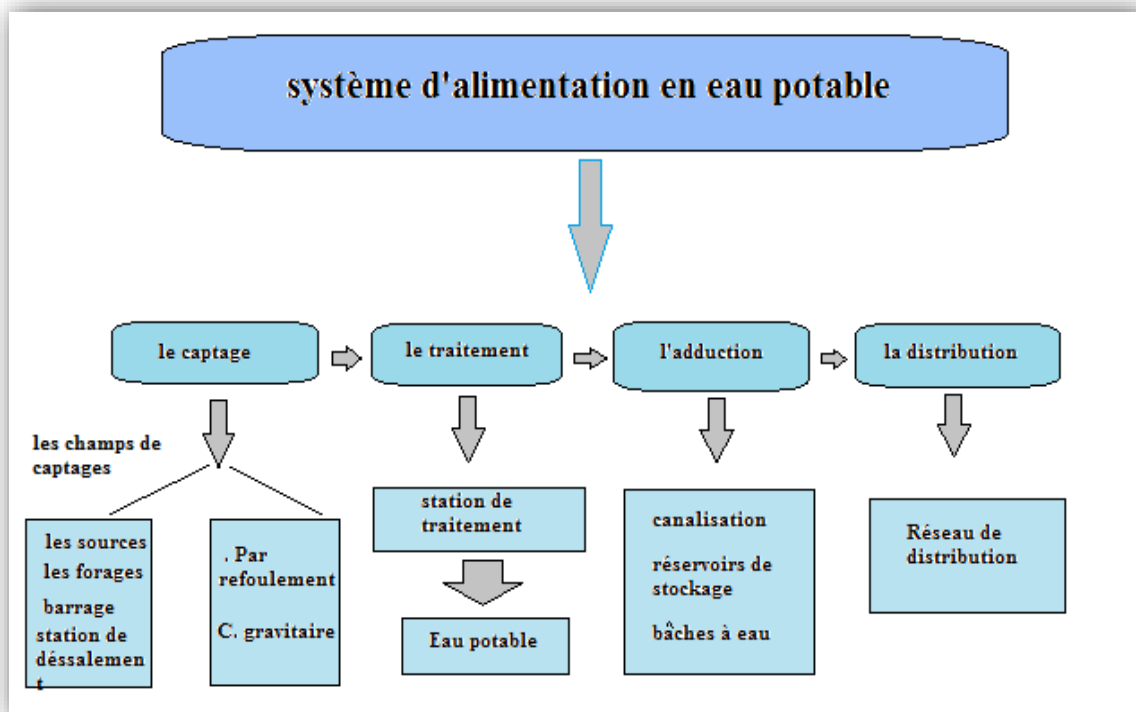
système d'alimentation en eau potable

le captage

le traitement

l'adduction

la distribution

les champs de captages

les sources
les forages
barrage
station de déssalement

. Par refoulement
C. gravitaire

station de traitement

Eau potable

canalisation
réservoirs de stockage
bâches à eau

Réseau de distribution